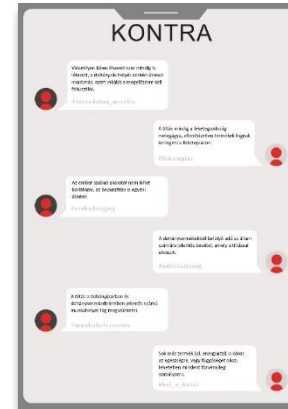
KONTRA

Valamilyen címes illusztrációval minden egy ideiglenes, a dohányzás helyett sokkal drágább megoldás, ezért inkább a megelőzésre kell fókuszálni.

#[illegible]

A tiltás mindig a feketegazdaság melegágya, elterjednének a termékek fogják keresni a feketepiacon.

#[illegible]

Az ember szabad akaratát nem lehet korlátozni, az önrendelkezés az egyéni döntés.

#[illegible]

A dohánytermékekből befolyó adó az állam számára jelentős bevétel, amely a tiltással elveszik.

#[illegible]

A tiltás a dohányiparban és kereskedelemben dolgozók ezreit munkahelyét fogja megszüntetni.

#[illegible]

Sok más termék (pl. energiaital) is káros az egészségre, nagy függőséget okoz, következetesen mindent tiltani kellene.

#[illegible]